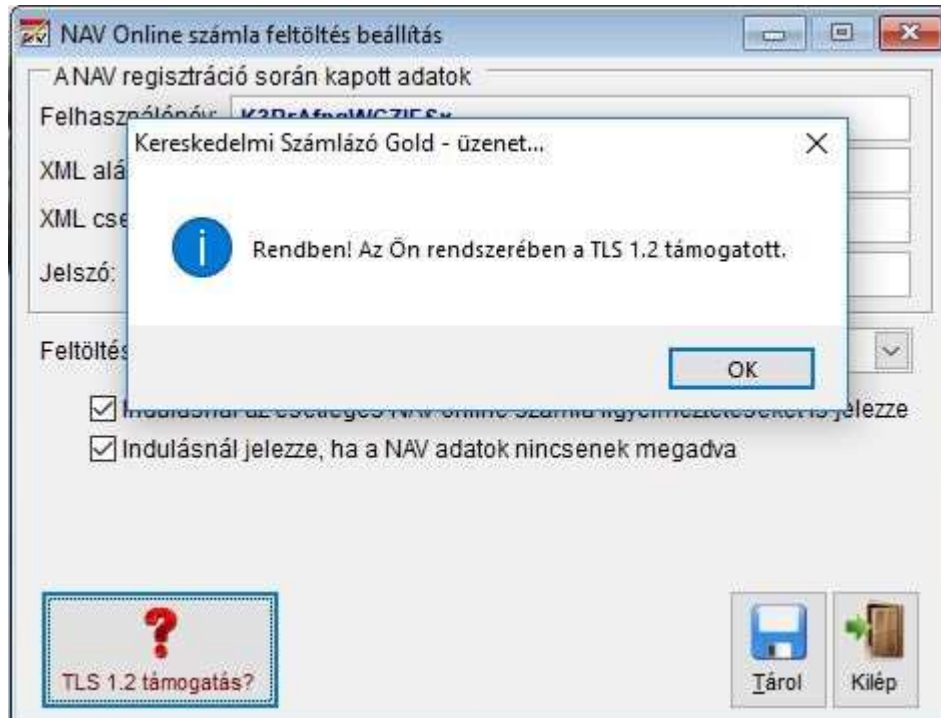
NAV Online számla feltöltés beállítás

A NAV regisztráció során kapott adatok

Felhaszn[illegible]

XML alá

XML cse

Jelszó:

Kereskedelmi Számlázó Gold - üzenet...

Rendben! Az Ön rendszerében a TLS 1.2 támogatott.

OK

Feltöltés

Indulásnál az esetleges NAV online számla figyelmeztetéseket is jelezze

Indulásnál jelezze, ha a NAV adatok nincsenek megadva

TLS 1.2 támogatás?

Tárol

Kilép